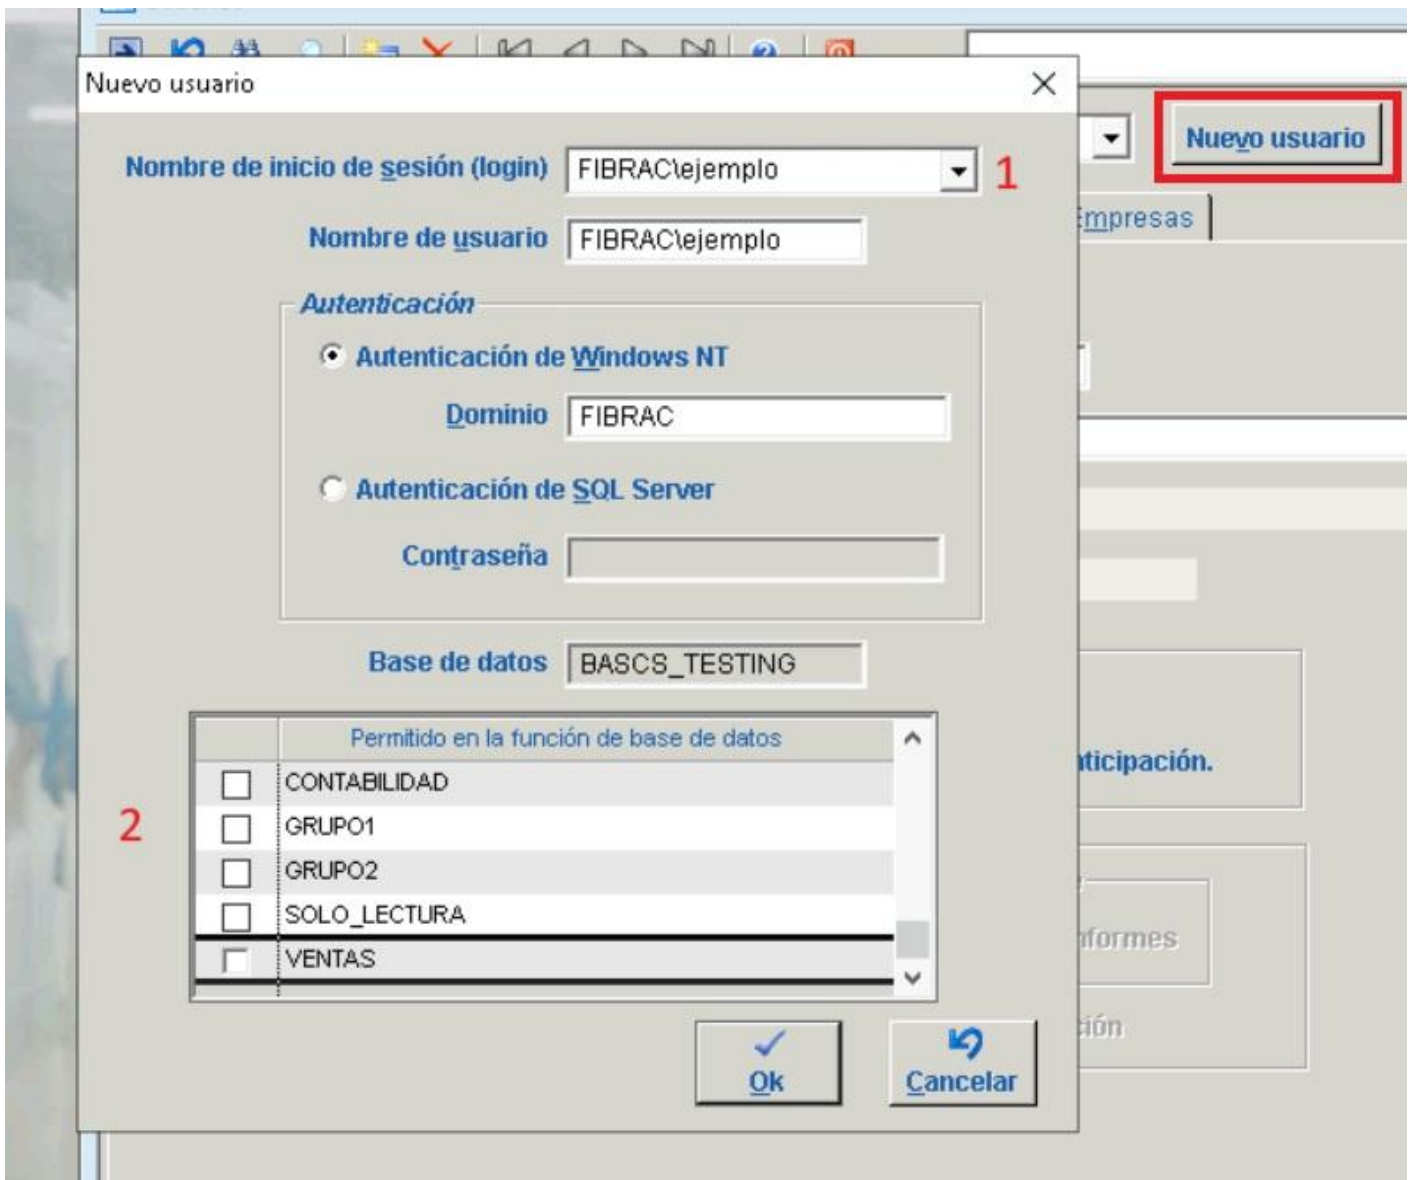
Nuevo usuario

Nuevo usuario

Nombre de inicio de sesión (login) FIBRAC\ejemplo 1

Nombre de usuario FIBRAC\ejemplo

Empresas

Autenticación

Autenticación de Windows NT

Dominio FIBRAC

Autenticación de SQL Server

Contraseña

Base de datos BASCS_TESTING

| | Permitido en la función de base de datos |
|---|---|
| ☐ | CONTABILIDAD |
| ☐ | GRUPO1 |
| ☐ | GRUPO2 |
| ☐ | SOLO_LECTURA |
| ☐ | VENTAS |

2

ticipación.

nformes

ción

Ok

Cancelar